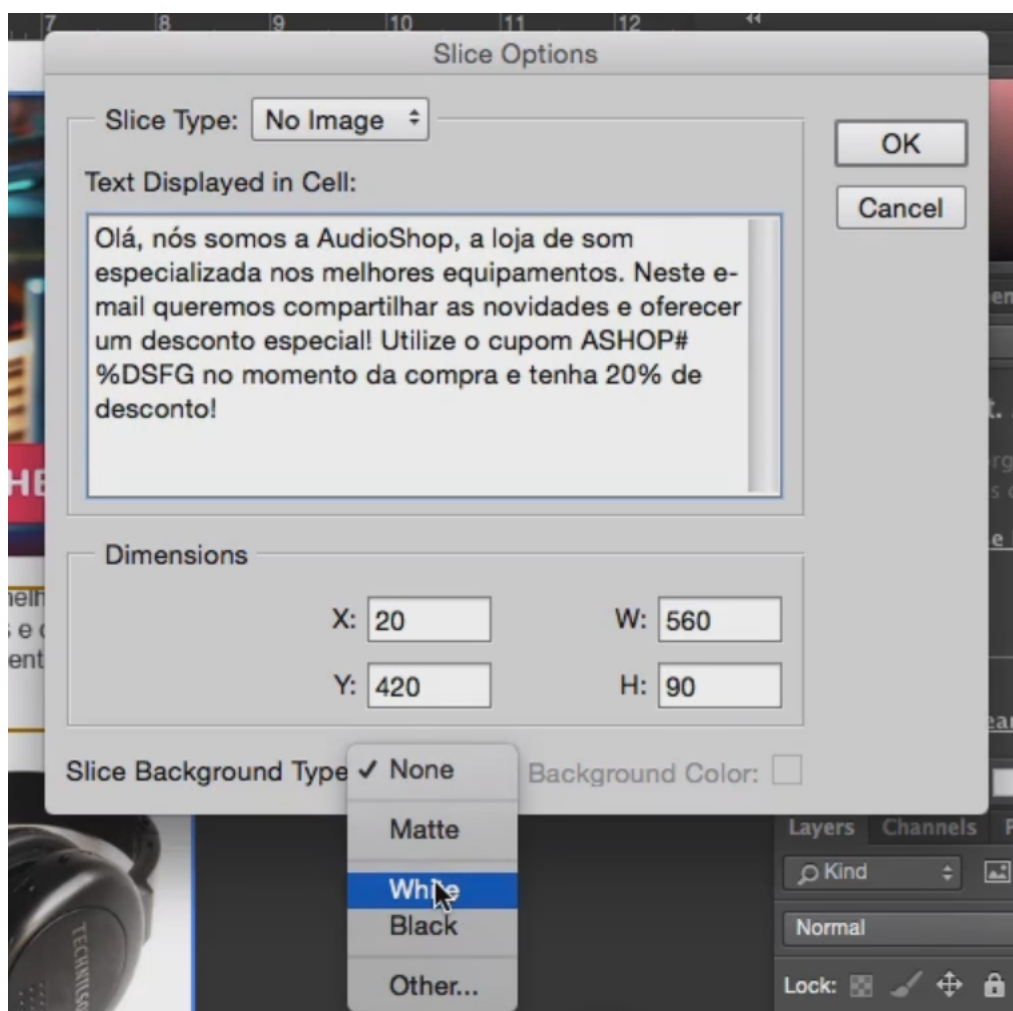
7 8 9 10 11 12

Slice Options

Slice Type: No Image

OK

Cancel

Text Displayed in Cell:

Olá, nós somos a AudioShop, a loja de som especializada nos melhores equipamentos. Neste e-mail queremos compartilhar as novidades e oferecer um desconto especial! Utilize o cupom ASHOP# %DSFG no momento da compra e tenha 20% de desconto!

Dimensions

X: 20

W: 560

Y: 420

H: 90

Slice Background Type

✓ None

Matte

White

Black

Other...

Background Color:

Layers Channels

Kind

Normal

Lock:

HE

TECHNIS